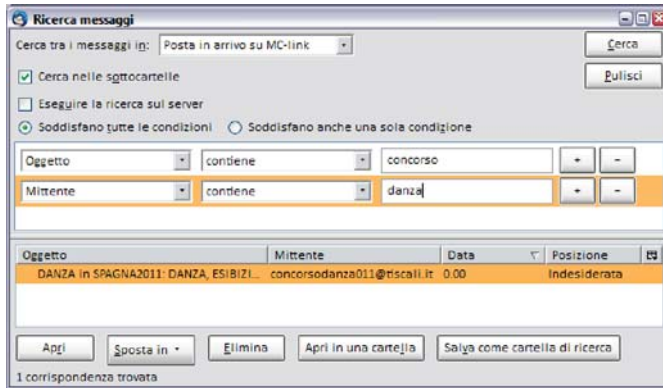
Ricerca messaggi

Cerca tra i messaggi in: Posta in arrivo su MC-link

Cerca

Cerca nelle sottocartelle

Pulisci

Eseguire la ricerca sul server

Soddisfano tutte le condizioni   Soddisfano anche una sola condizione

Oggetto | contiene | concorso | + | -

Mittente | contiene | danza | + | -

| Oggetto | Mittente | Data | Posizione |
|---|---|---|---|
| DANZA in SPAGNA2011: DANZA, ESIBIZI... | concorsodanza011@tiscali.it | 0.00 | Indesiderata |

Apri   Sposta in   Elimina   Apri in una cartella   Salva come cartella di ricerca

1 corrispondenza trovata